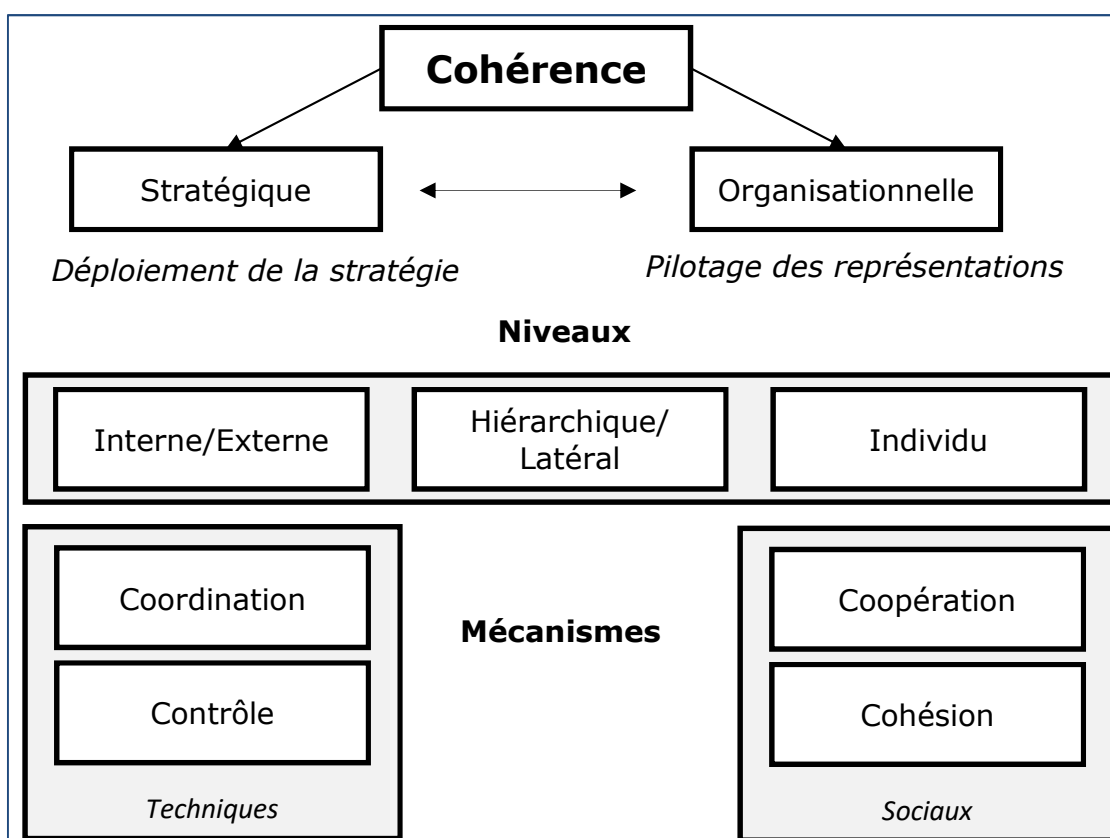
Cohérence

Stratégique

Organisationnelle

Déploiement de la stratégie

Pilotage des représentations

Niveaux

Interne/Externe

Hiérarchique/ Latéral

Individu

Coordination

Contrôle

Techniques

Mécanismes

Coopération

Cohésion

Sociaux